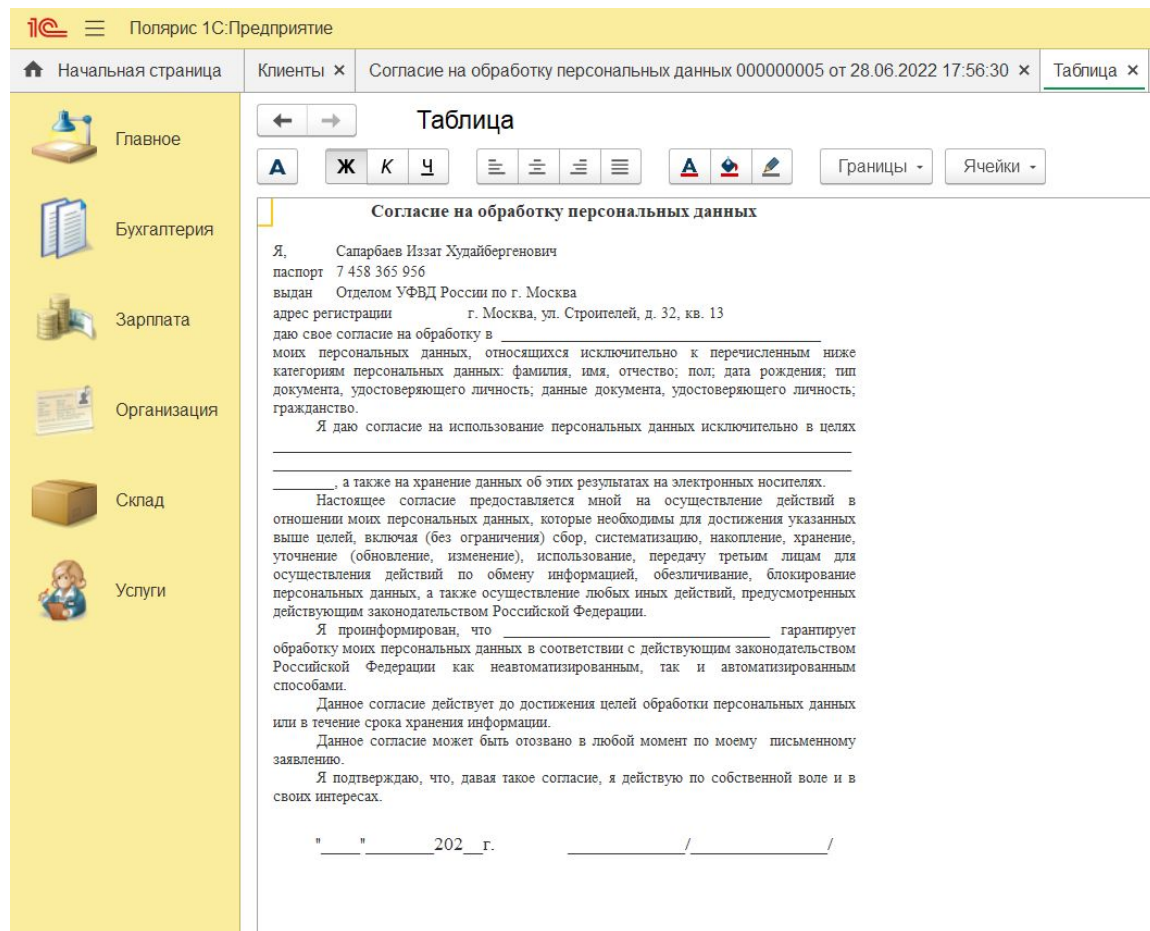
1С ≡ Полярис 1С:Предприятие

Начальная страница | Клиенты × | Согласие на обработку персональных данных 000000005 от 28.06.2022 17:56:30 × | Таблица ×

Главное

Бухгалтерия

Зарплата

Организация

Склад

Услуги

← → Таблица

А Ж К Ч А Границы Ячейки

Согласие на обработку персональных данных

Я, Сапарбаев Иззат Худайбергенович
паспорт 7 458 365 956
выдан Отделом УФВД России по г. Москва
адрес регистрации г. Москва, ул. Строителей, д. 32, кв. 13
даю свое согласие на обработку в ________________________________
моих персональных данных, относящихся исключительно к перечисленным ниже категориям персональных данных: фамилия, имя, отчество; пол; дата рождения; тип документа, удостоверяющего личность; данные документа, удостоверяющего личность; гражданство.

Я даю согласие на использование персональных данных исключительно в целях ________________________________________________________________
________________________________________________________________
________, а также на хранение данных об этих результатах на электронных носителях.

Настоящее согласие предоставляется мной на осуществление действий в отношении моих персональных данных, которые необходимы для достижения указанных выше целей, включая (без ограничения) сбор, систематизацию, накопление, хранение, уточнение (обновление, изменение), использование, передачу третьим лицам для осуществления действий по обмену информацией, обезличивание, блокирование персональных данных, а также осуществление любых иных действий, предусмотренных действующим законодательством Российской Федерации.

Я проинформирован, что ______________________________ гарантирует обработку моих персональных данных в соответствии с действующим законодательством Российской Федерации как неавтоматизированным, так и автоматизированным способами.

Данное согласие действует до достижения целей обработки персональных данных или в течение срока хранения информации.

Данное согласие может быть отозвано в любой момент по моему письменному заявлению.

Я подтверждаю, что, давая такое согласие, я действую по собственной воле и в своих интересах.

"____"________202__г. ______________/_______________/